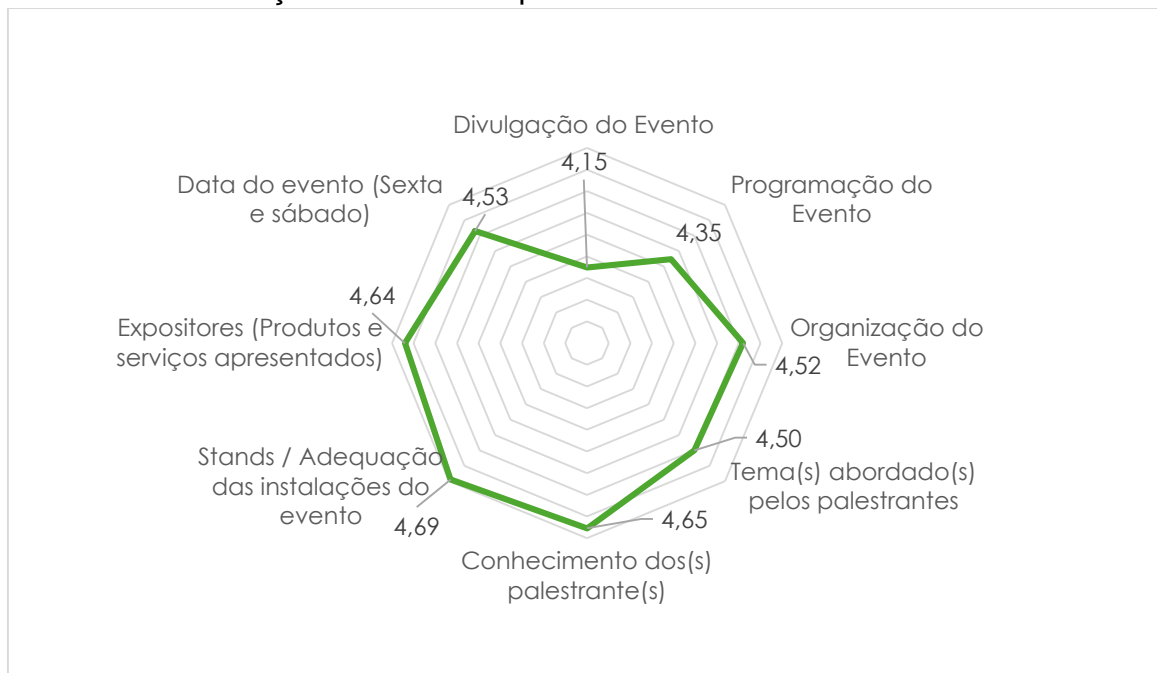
Divulgação do Evento
4,15
Programação do Evento
4,35
Organização do Evento
4,52
4,50
Tema(s) abordado(s) pelos palestrantes
4,65
Conhecimento dos(s) palestrante(s)
Stands / Adequação das instalações do evento
4,69
Expositores (Produtos e serviços apresentados)
4,64
Data do evento (Sexta e sábado)
4,53